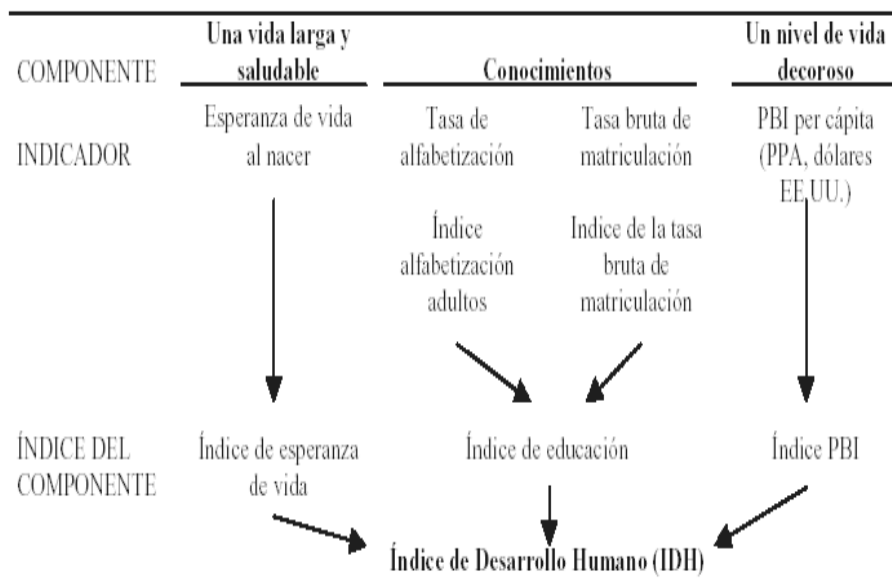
| COMPONENTE | Una vida larga y saludable | Conocimientos | | Un nivel de vida decoroso |
|---|---|---|---|---|
| INDICADOR | Esperanza de vida al nacer | Tasa de alfabetización | Tasa bruta de matriculación | PBI per cápita (PPA, dólares EE.UU.) |
| | | Índice alfabetización adultos | Indice de la tasa bruta de matriculación | |
| ÍNDICE DEL COMPONENTE | Índice de esperanza de vida | Índice de educación | | Índice PBI |

Índice de Desarrollo Humano (IDH)